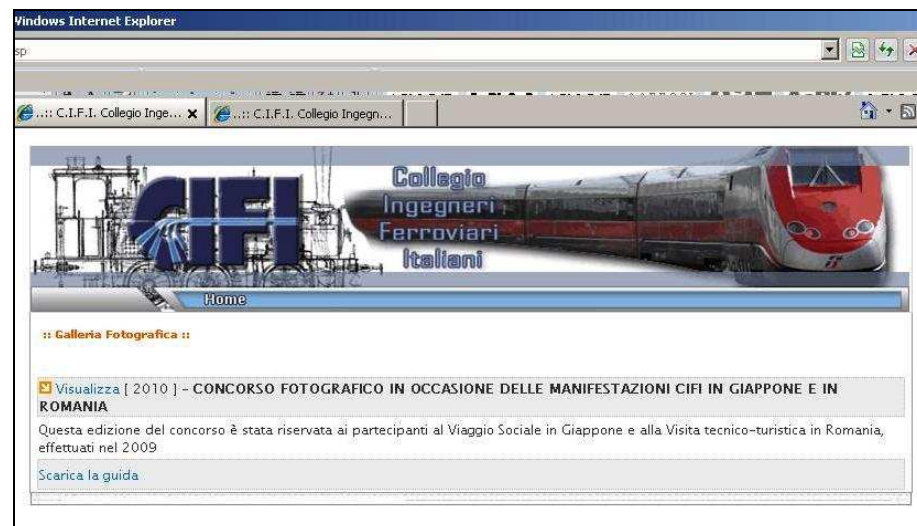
Vindows Internet Explorer

sp

..:: C.I.F.I. Collegio Inge... ✕ ..:: C.I.F.I. Collegio Ingegn...

CIFI

Collegio Ingegneri Ferroviari Italiani

Home

:: Galleria Fotografica ::

Visualizza [ 2010 ] - CONCORSO FOTOGRAFICO IN OCCASIONE DELLE MANIFESTAZIONI CIFI IN GIAPPONE E IN ROMANIA

Questa edizione del concorso è stata riservata ai partecipanti al Viaggio Sociale in Giappone e alla Visita tecnico-turistica in Romania, effettuati nel 2009

Scarica la guida